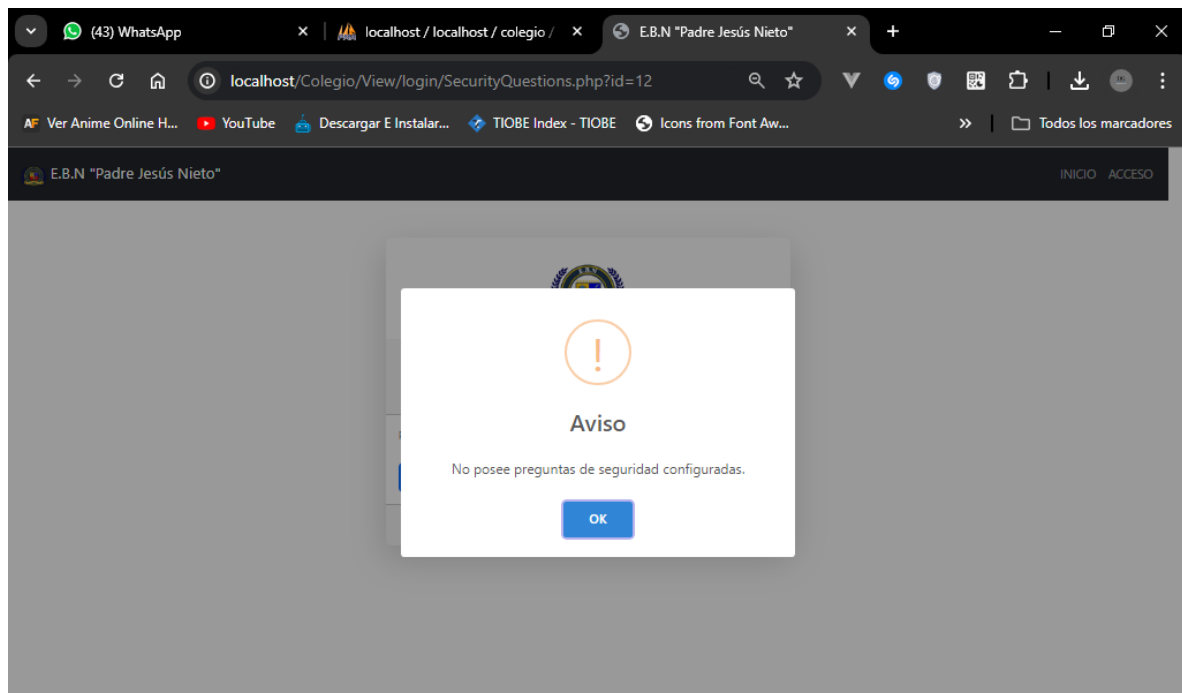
(43) WhatsApp
localhost / localhost / colegio /
E.B.N "Padre Jesús Nieto"

localhost/Colegio/View/login/SecurityQuestions.php?id=12

Ver Anime Online H...
YouTube
Descargar E Instalar...
TIOBE Index - TIOBE
Icons from Font Aw...
Todos los marcadores

E.B.N "Padre Jesús Nieto"
INICIO ACCESO

!

Aviso

No posee preguntas de seguridad configuradas.

OK